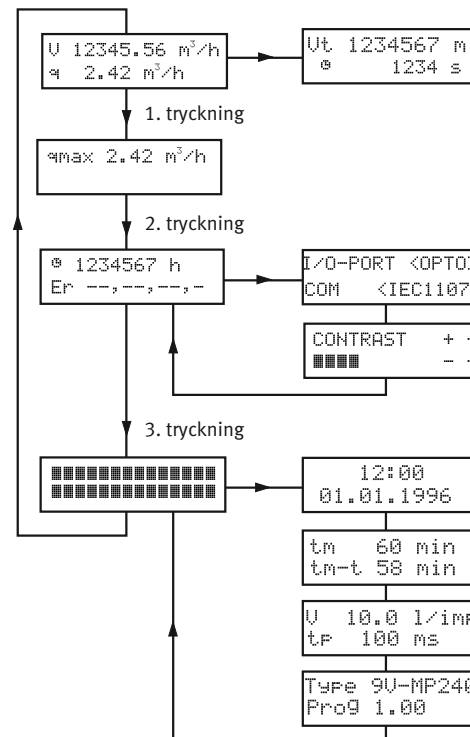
V 12345.56 m³/h
q 2.42 m³/h

Vt 1234567 m
1234 s

1. tryckning

qmax 2.42 m³/h

2. tryckning

1234567 h
Er --,--,--,-

I/O-PORT <OPTO
COM <IEC1107

CONTRAST + 
▮▮▮▮ - 

3. tryckning

▮▮▮▮▮▮▮▮▮▮▮▮▮▮▮▮
▮▮▮▮▮▮▮▮▮▮▮▮▮▮▮▮

12:00
01.01.1996

tm 60 min
tm-t 58 min

V 10.0 l/im
tp 100 ms

Type 9V-MP240
Prog 1.00